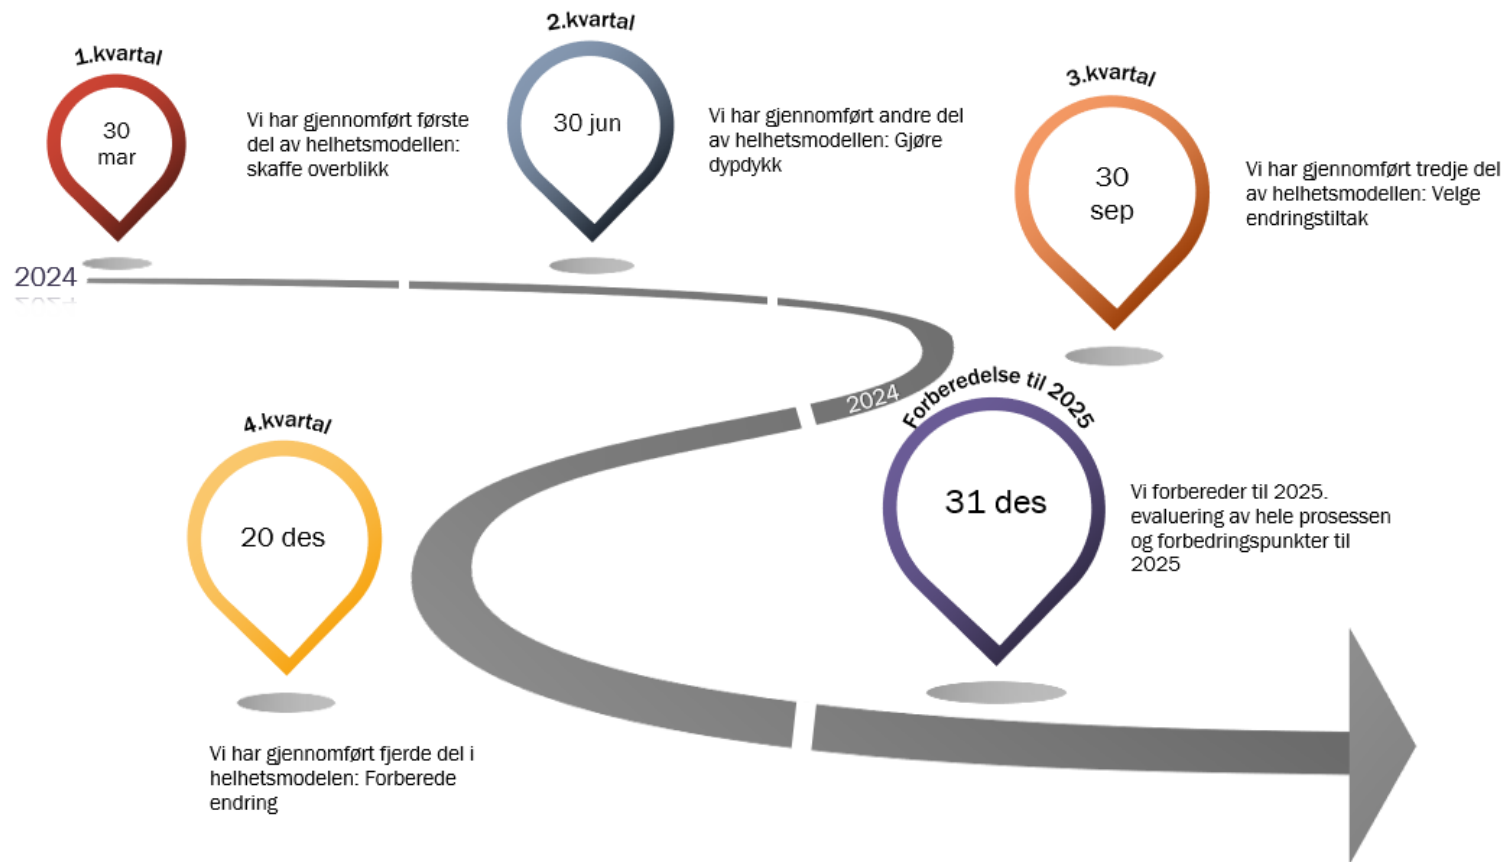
1.kvartal

30 mar

Vi har gjennomført første del av helhetsmodellen: skaffe overblikk

2.kvartal

30 jun

Vi har gjennomført andre del av helhetsmodellen: Gjøre dypdykk

3.kvartal

30 sep

Vi har gjennomført tredje del av helhetsmodellen: Velge endringstiltak

2024

2024

Forberedelse til 2025

4.kvartal

20 des

31 des

Vi forbereder til 2025. evaluering av hele prosessen og forbedringspunkter til 2025

Vi har gjennomført fjerde del i helhetsmodelen: Forberede endring